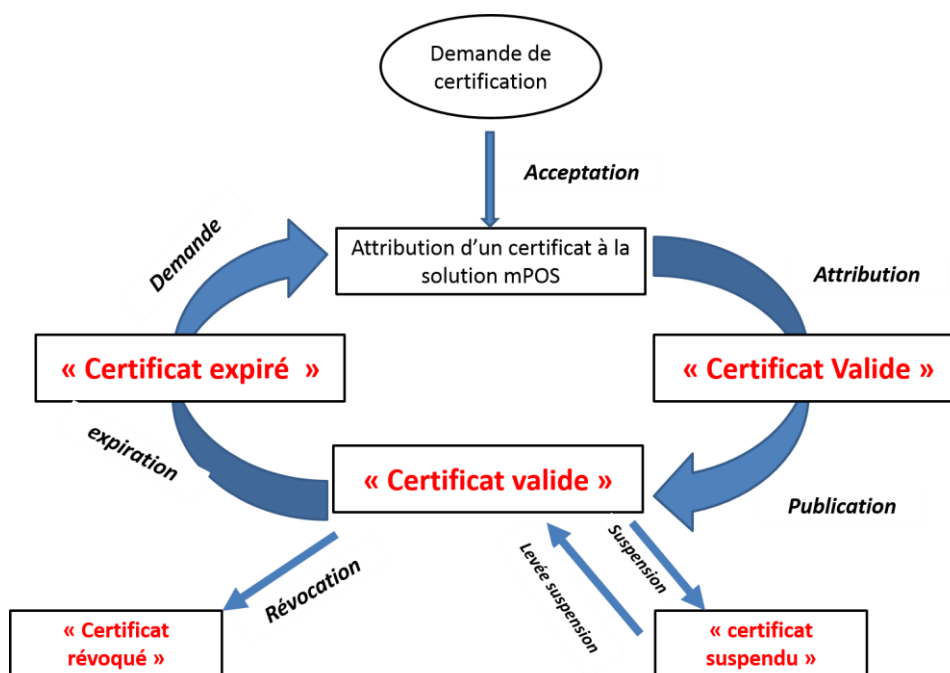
Demande de certification

Acceptation

Attribution d'un certificat à la solution mPOS

Demande

Attribution

« Certificat expiré »

« Certificat Valide »

expiration

« Certificat valide »

Publication

Suspension

Levée suspension

Révocation

« Certificat révoqué »

« certificat suspendu »